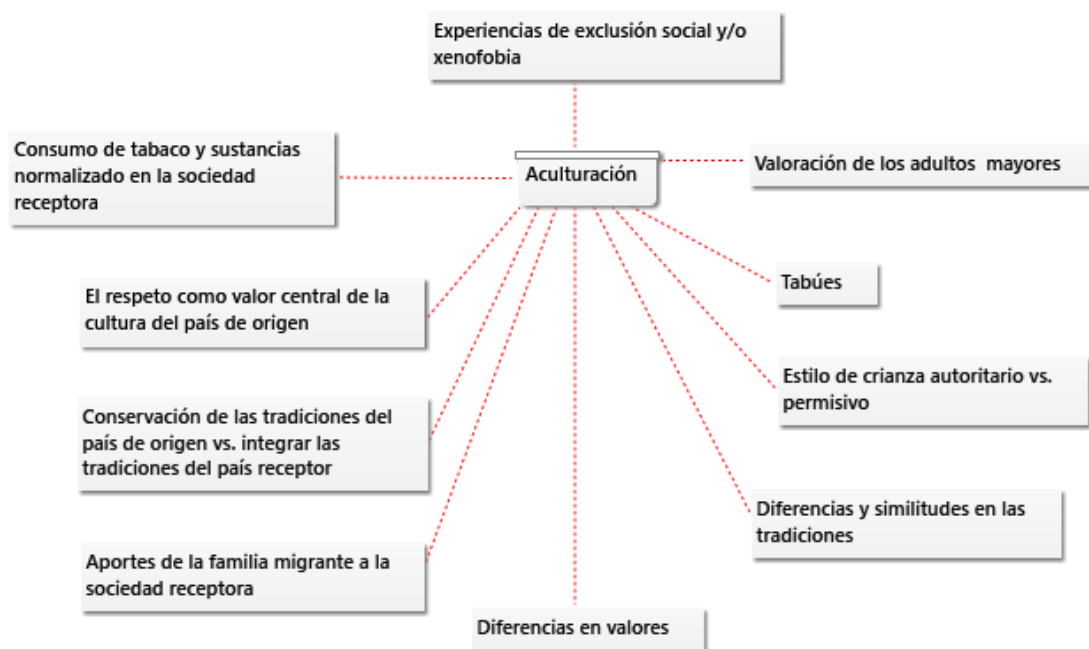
Experiencias de exclusión social y/o xenofobia

Consumo de tabaco y sustancias normalizado en la sociedad receptora

Aculturación

Valoración de los adultos  mayores

Tabúes

El respeto como valor central de la cultura del país de origen

Estilo de crianza autoritario vs. permisivo

Conservación de las tradiciones del país de origen vs. integrar las tradiciones del país receptor

Diferencias y similitudes en las tradiciones

Aportes de la familia migrante a la sociedad receptora

Diferencias en valores